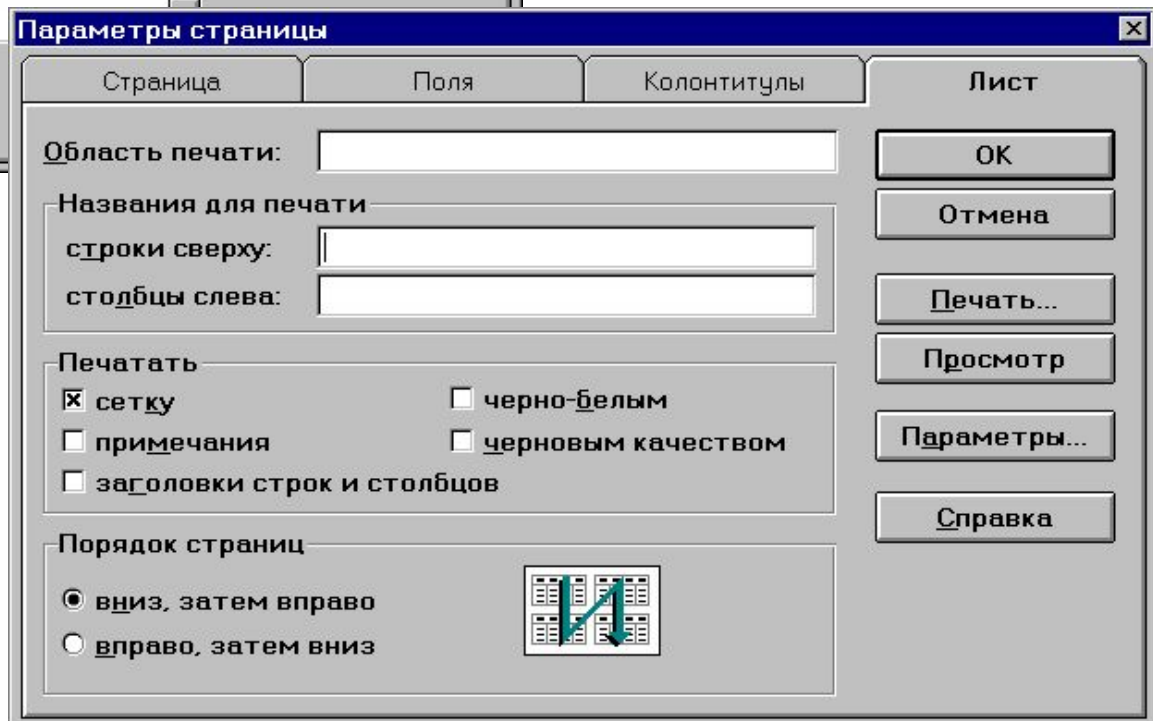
Параметры страницы

Страница | Поля | Колонтитулы | Лист

Область печати:

Названия для печати
строки сверху:
столбцы слева:

Печатать
☒ сетку
☐ примечания
☐ заголовки строк и столбцов
☐ черно-белым
☐ черновым качеством

Порядок страниц
◉ вниз, затем вправо
○ вправо, затем вниз

OK
Отмена
Печать...
Просмотр
Параметры...
Справка